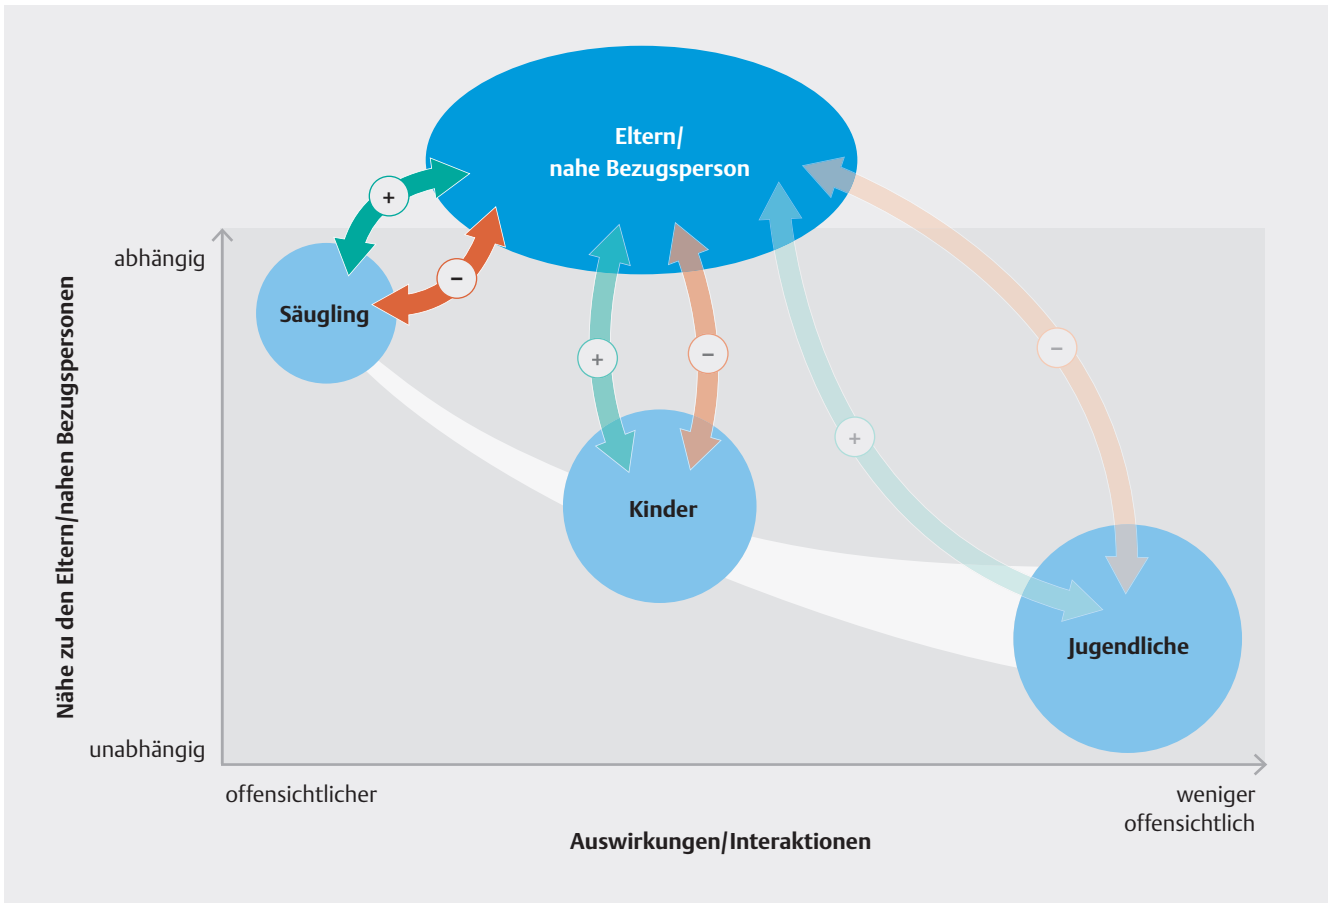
Eltern/
nahe Bezugsperson

+

−

+

−

+

−

abhängig

Säugling

Kinder

Jugendliche

Nähe zu den Eltern/nahen Bezugspersonen

unabhängig

offensichtlicher

weniger offensichtlich

Auswirkungen/Interaktionen